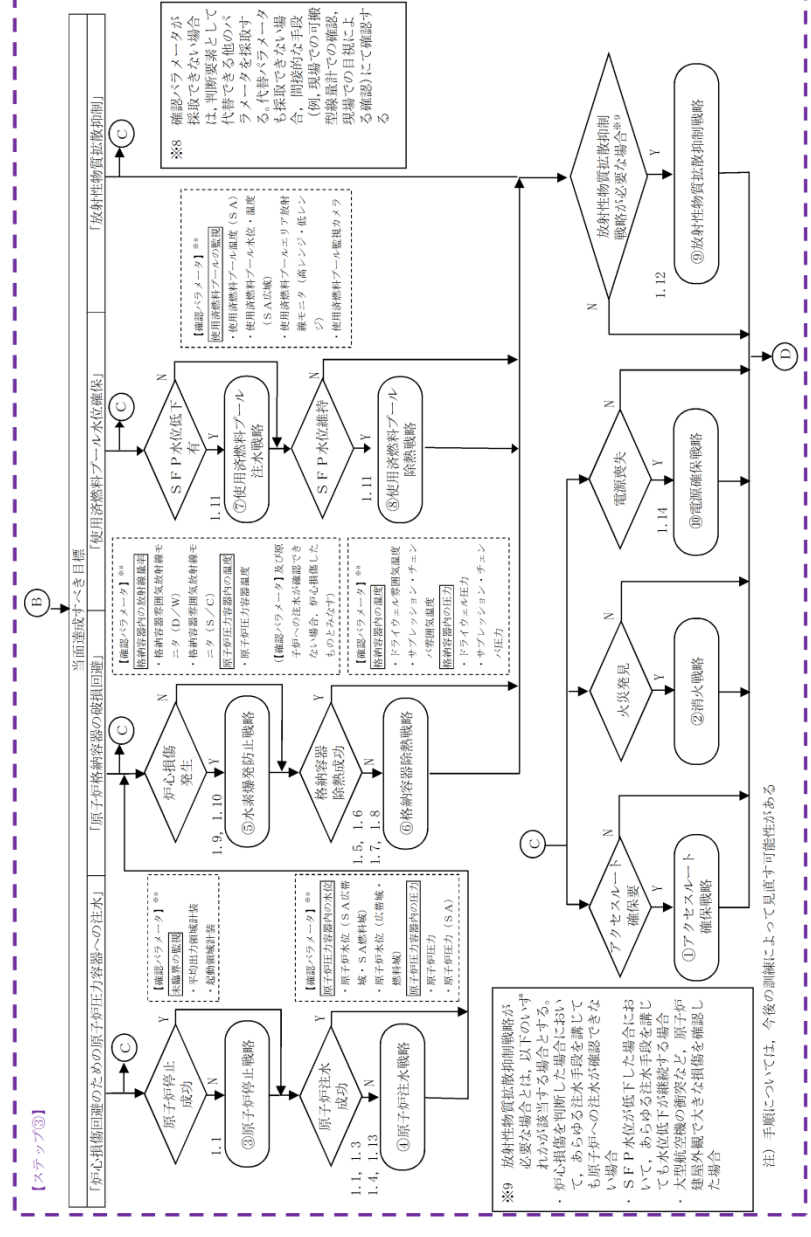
【ステップ③】

B

当面達成すべき目標

「炉心損傷回避のための原子炉圧力容器への注水」

「原子炉格納容器の破損回避」

「使用済燃料プール水位確保」

「放射性物質拡散抑制」

C

原子炉停止成功

Y

N

1.1

③原子炉停止戦略

【確認パラメータ】※8
未臨界の監視
・平均出力領域計装
・起動領域計装

C

原子炉注水成功

Y

N

1.1, 1.3
1.4, 1.13

④原子炉注水戦略

【確認パラメータ】※8
原子炉圧力容器内の水位
・原子炉水位（SA広帯域・SA燃料域）
・原子炉水位（広帯域・燃料域）
原子炉圧力容器内の圧力
・原子炉圧力
・原子炉圧力（SA）

C

炉心損傷発生

Y

N

1.9, 1.10

⑤水素爆発防止戦略

【確認パラメータ】※8
格納容器内の放射線量率
・格納容器雰囲気放射線モニタ（D/W）
・格納容器雰囲気放射線モニタ（S/C）
原子炉圧力容器内の温度
・原子炉圧力容器温度
（確認パラメータ及び原子炉への注水が確認できない場合は、炉心損傷したものとみなす）

格納容器除熱成功

Y

N

1.5, 1.6
1.7, 1.8

⑥格納容器除熱戦略

【確認パラメータ】※8
格納容器内の温度
・ドライウェル雰囲気温度
・サプレッション・チェンバ雰囲気温度
格納容器内の圧力
・ドライウェル圧力
・サプレッション・チェンバ圧力

C

SFP水位低下有

Y

N

1.11

⑦使用済燃料プール注水戦略

SFP水位維持

Y

N

1.11

⑧使用済燃料プール除熱戦略

【確認パラメータ】※8
使用済燃料プールの監視
・使用済燃料プール温度（SA）
・使用済燃料プール水位・温度（SA広域）
・使用済燃料プールエリア放射線モニタ（高レンジ・低レンジ）
・使用済燃料プール監視カメラ

※8 確認パラメータが採取できない場合は、判断要素として代替できる他のパラメータを採取する。代替パラメータも採取できない場合、間接的な手段（例．現場での可搬型計測器での確認、現場での目視による確認）にて確認する

C

放射性物質拡散抑制戦略が必要な場合※9

Y

N

1.12

⑨放射性物質拡散抑制戦略

C

アクセスルート確保要

Y

N

①アクセスルート確保戦略

火災発見

Y

N

②消火戦略

電源喪失

Y

N

1.14

⑩電源確保戦略

D

※9 放射性物質拡散抑制戦略が必要な場合とは、以下のいずれかが該当する場合とする。
・炉心損傷を判断した場合において、あらゆる注水手段を講じても原子炉への注水が確認できない場合
・SFP水位が低下した場合において、あらゆる注水手段を講じても水位低下が継続する場合
・大型航空機の衝突など、原子炉建屋外観で大きな損傷を確認した場合

注）手順については、今後の訓練によって見直す可能性がある